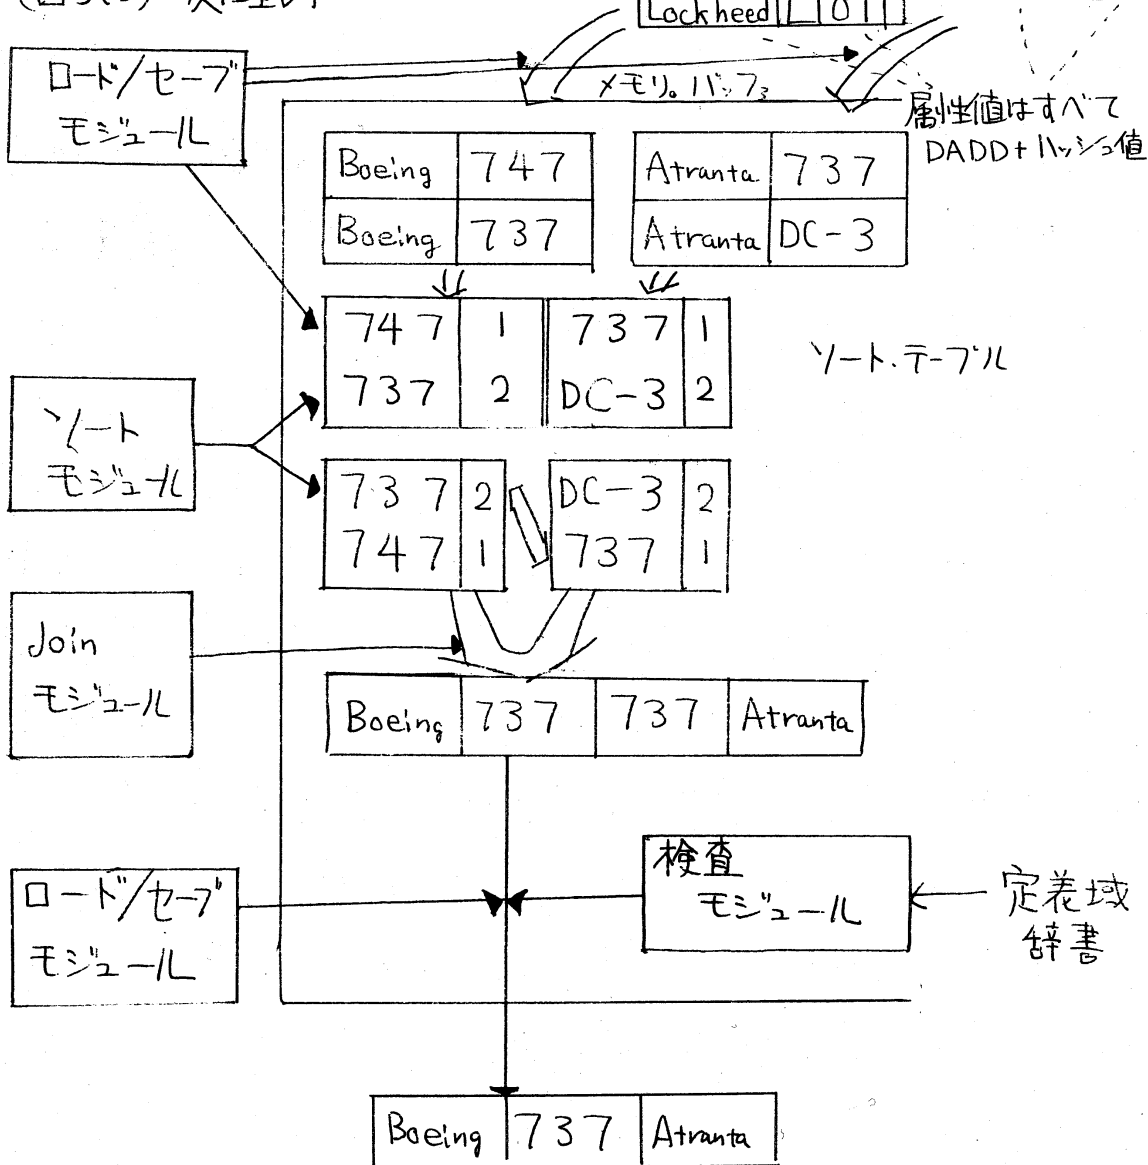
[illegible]

Lockheed L 0 1 1

ロード/セーブ モジュール

メモリ。バッファ

属性値はすべて DADD+ハッシュ値

| Boeing | 747 |
|---|---|
| Boeing | 737 |

| Atranta | 737 |
|---|---|
| Atranta | DC-3 |

| 747 | 1 |
|---|---|
| 737 | 2 |

| 737 | 1 |
|---|---|
| DC-3 | 2 |

ソート.テーブル

ソート モジュール

| 737 | 2 |
|---|---|
| 747 | 1 |

| DC-3 | 2 |
|---|---|
| 737 | 1 |

Join モジュール

| Boeing | 737 | 737 | Atranta |
|---|---|---|---|

ロード/セーブ モジュール

検査 モジュール

定義域 辞書

| Boeing | 737 | Atranta |
|---|---|---|